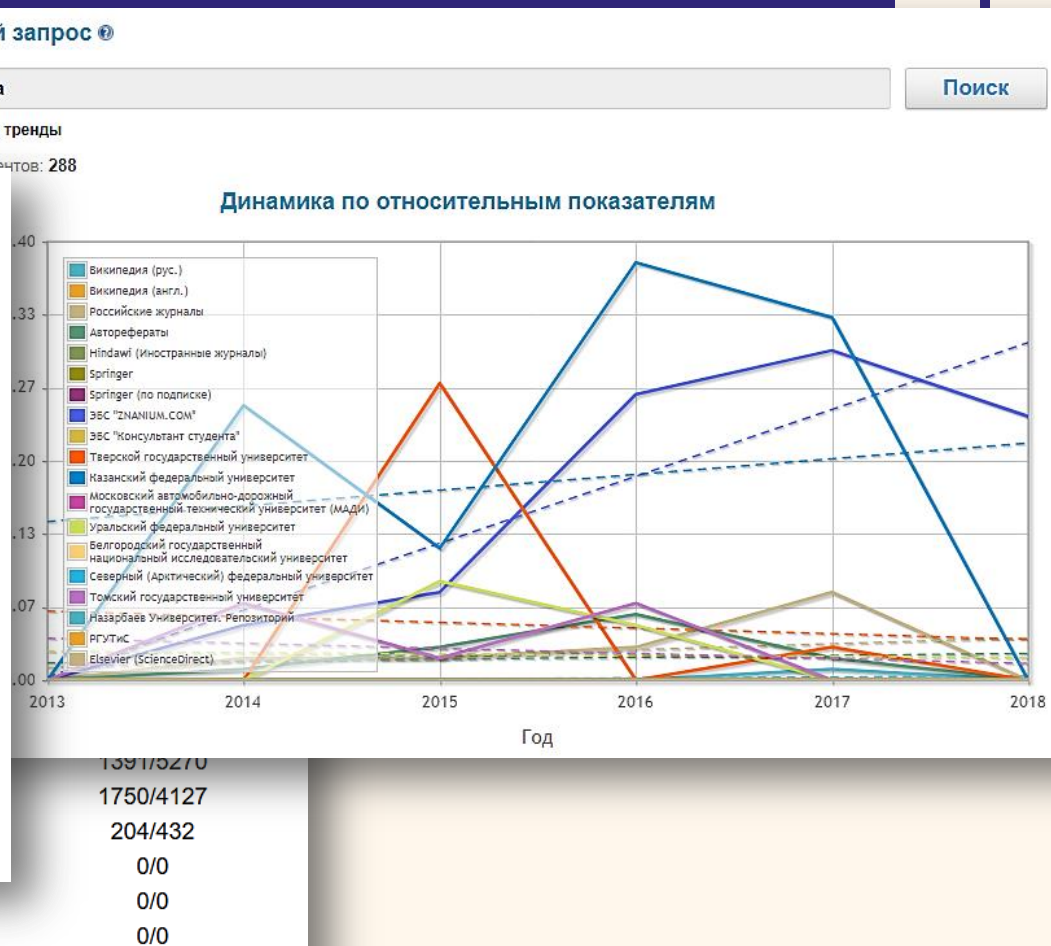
й запрос

а

Поиск

тренды

ентов: 288

Динамика по относительным показателям

.40
.33
.27
.20
.13
.07
.00

Википедия (рус.)
Википедия (англ.)
Российские журналы
Авторефераты
Hindawi (Иностранные журналы)
Springer
Springer (по подписке)
ЭБС "ZNANIUM.COM"
ЭБС "Консультант студента"
Тверской государственный университет
Казанский федеральный университет
Московский автомобильно-дорожный государственный технический университет (МАДИ)
Уральский федеральный университет
Белгородский государственный национальный исследовательский университет
Северный (Арктический) федеральный университет
Томский государственный университет
Назарбаев Университет. Репозиторий
РГУТиС
Elsevier (ScienceDirect)

2013
2014
2015
2016
2017
2018

Год

1391/5270
1750/4127
204/432
0/0
0/0
0/0